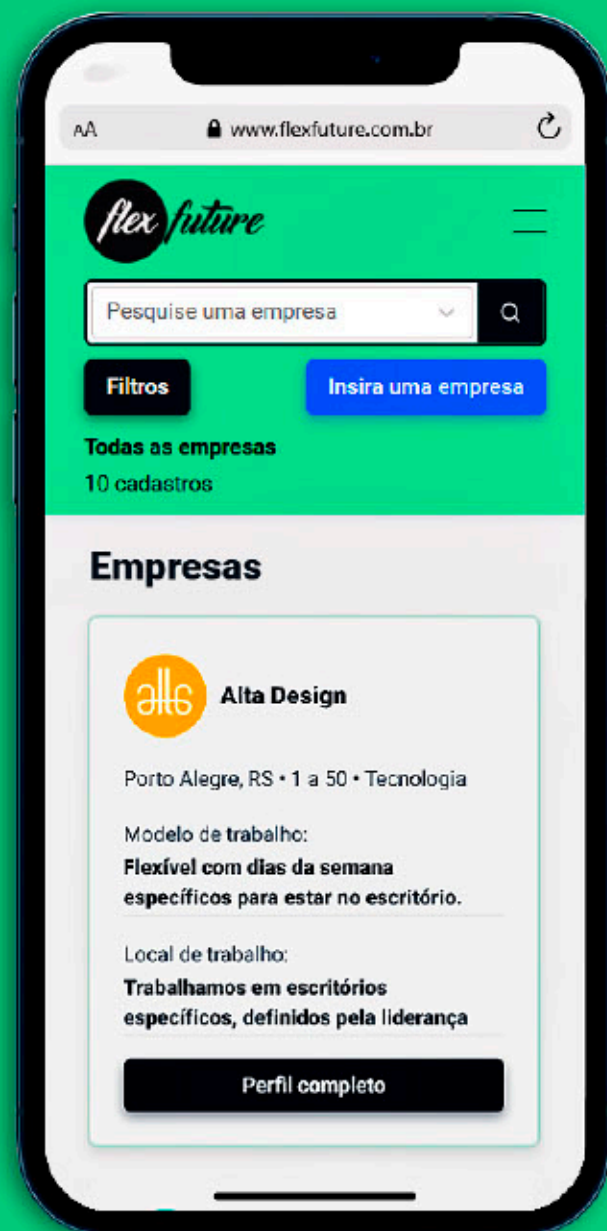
AA www.flexfuture.com.br

flex future

Pesquise uma empresa

Filtros

Insira uma empresa

Todas as empresas
10 cadastros

Empresas

alta

Alta Design

Porto Alegre, RS • 1 a 50 • Tecnologia

Modelo de trabalho:
Flexível com dias da semana específicos para estar no escritório.

Local de trabalho:
Trabalhamos em escritórios específicos, definidos pela liderança

Perfil completo